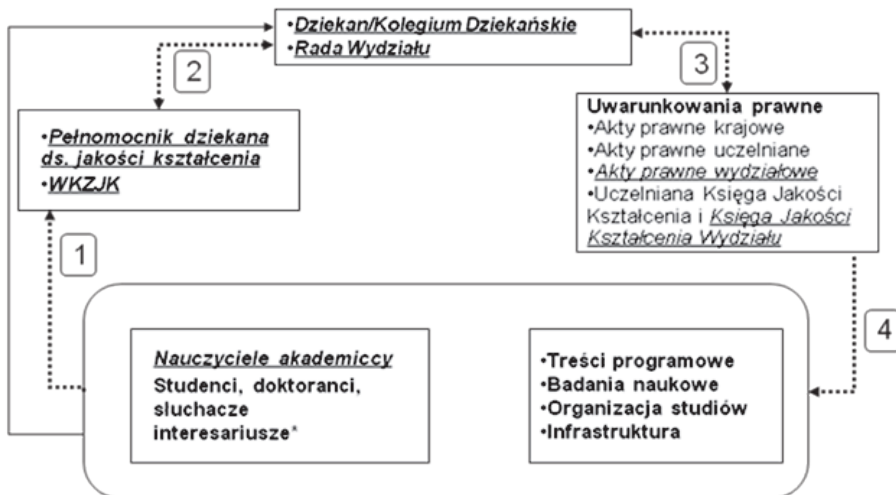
•Dziekan/Kolegium Dziekańskie
•Rada Wydziału

2

3

•Pełnomocnik dziekana ds. jakości kształcenia
•WKZJK

Uwarunkowania prawne
•Akty prawne krajowe
•Akty prawne uczelniane
•Akty prawne wydziałowe
•Uczelniana Księga Jakości Kształcenia i Księga Jakości Kształcenia Wydziału

1

4

Nauczyciele akademiccy
Studenci, doktoranci, sluchacze interesariusze*

•Treści programowe
•Badania naukowe
•Organizacja studiów
•Infrastruktura